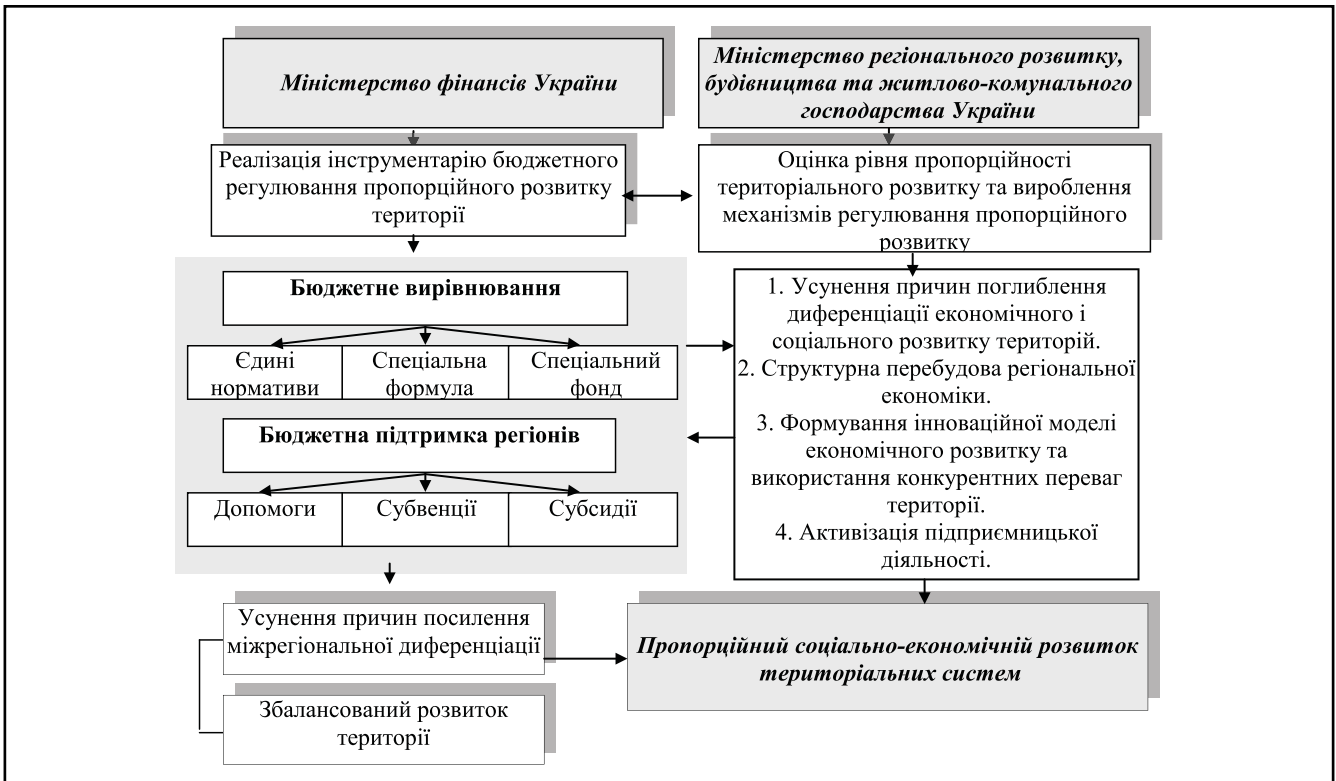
Міністерство фінансів України

Міністерство регіонального розвитку, будівництва та житлово-комунального господарства України

Реалізація інструментарію бюджетного регулювання пропорційного розвитку території

Оцінка рівня пропорційності територіального розвитку та вироблення механізмів регулювання пропорційного розвитку

Бюджетне вирівнювання

Єдині нормативи

Спеціальна формула

Спеціальний фонд

Бюджетна підтримка регіонів

Допомоги

Субвенції

Субсидії

1. Усунення причин поглиблення диференціації економічного і соціального розвитку територій.
2. Структурна перебудова регіональної економіки.
3. Формування інноваційної моделі економічного розвитку та використання конкурентних переваг території.
4. Активізація підприємницької діяльності.

Усунення причин посилення міжрегіональної диференціації

Збалансований розвиток території

Пропорційний соціально-економічній розвиток територіальних систем